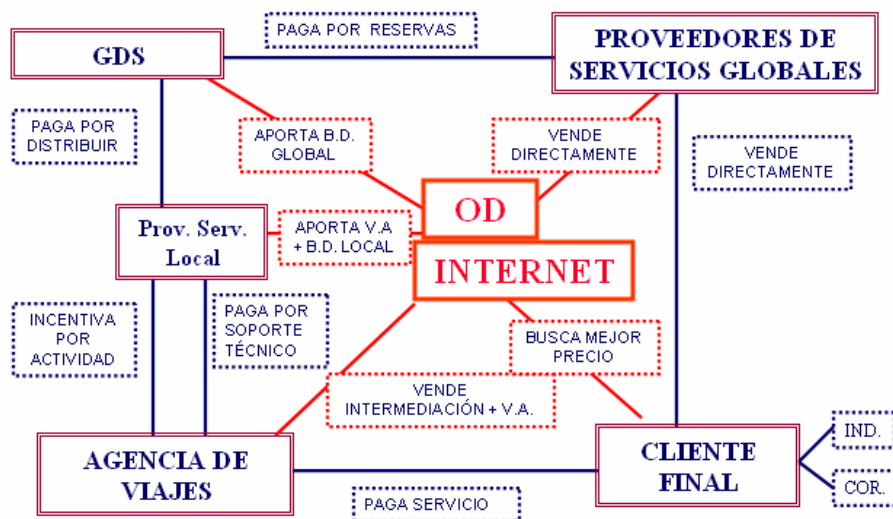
GDS

PAGA POR RESERVAS

PROVEEDORES DE SERVICIOS GLOBALES

PAGA POR DISTRIBUIR

APORTA B.D. GLOBAL

VENDE DIRECTAMENTE

VENDE DIRECTAMENTE

OD

Prov. Serv. Local

APORTA V.A + B.D. LOCAL

INTERNET

INCENTIVA POR ACTIVIDAD

PAGA POR SOPORTE TÉCNICO

BUSCA MEJOR PRECIO

VENDE INTERMEDIACIÓN + V.A.

IND.

AGENCIA DE VIAJES

CLIENTE FINAL

COR.

PAGA SERVICIO